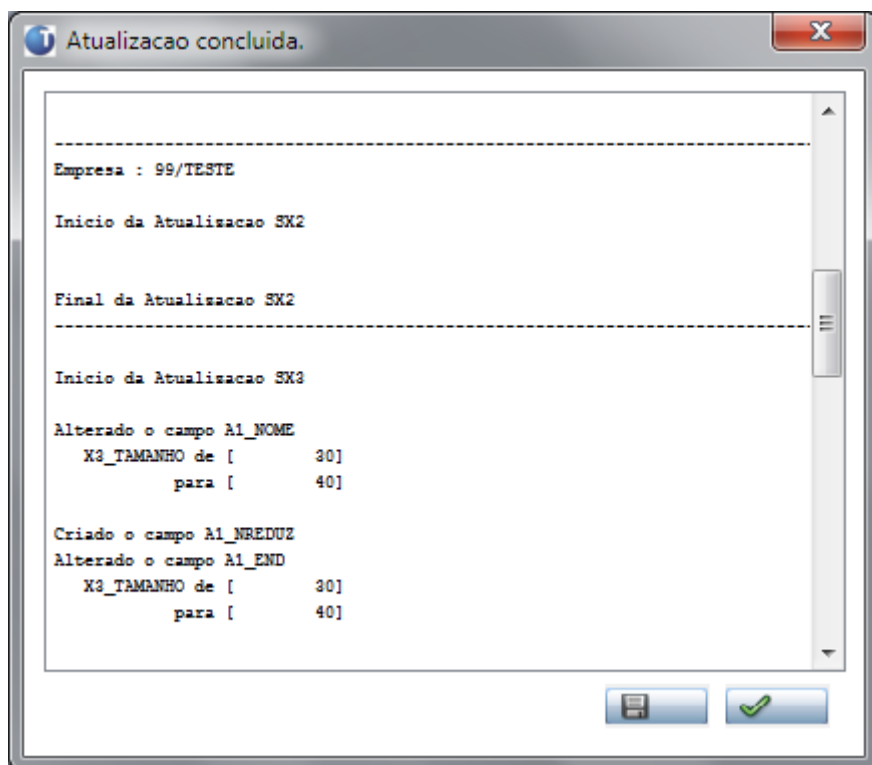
Atualizacao concluida.

-----------------------------------------------------------------------

Empresa : 99/TESTE

Inicio da Atualizacao SX2

Final da Atualizacao SX2

-----------------------------------------------------------------------

Inicio da Atualizacao SX3

Alterado o campo A1_NOME
X3_TAMANHO de [ 30]
para [ 40]

Criado o campo A1_NREDUZ
Alterado o campo A1_END
X3_TAMANHO de [ 30]
para [ 40]